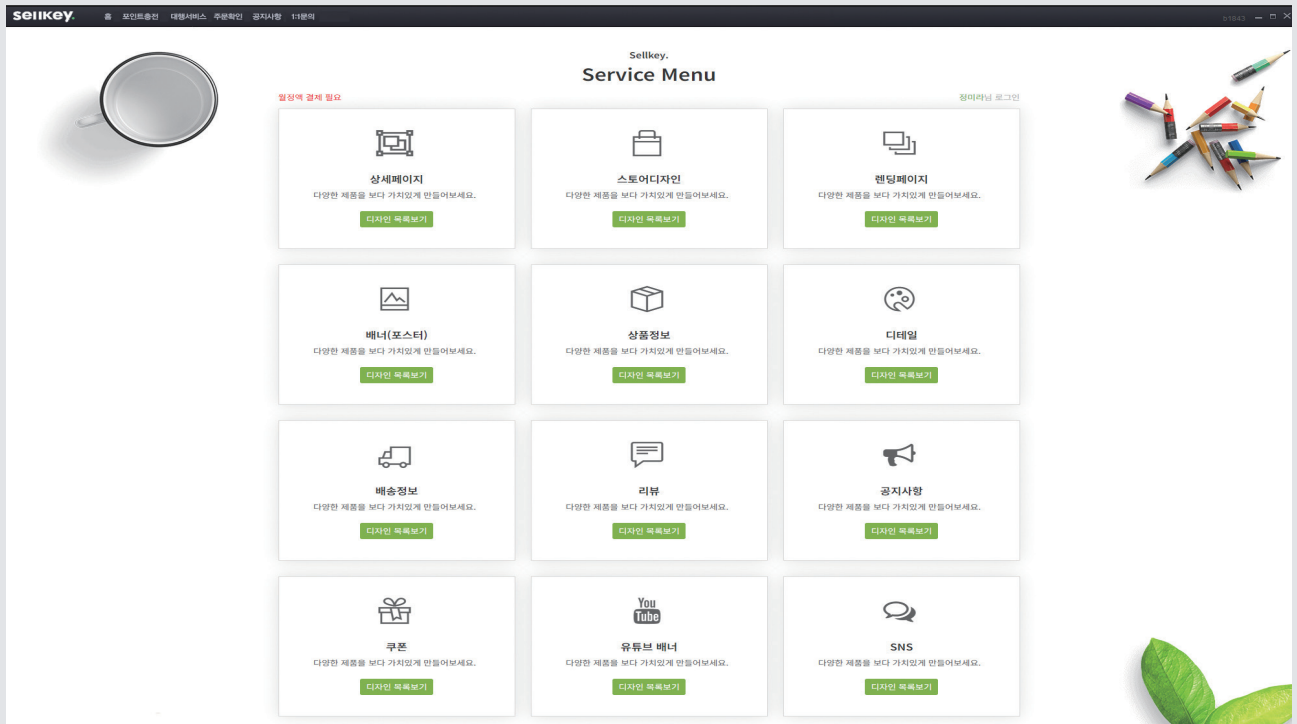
sellkey. 홈 포인트충전 대행서비스 주문확인 공지사항 1:1문의

Sellkey.
Service Menu

월정액 결제 필요
장미라님 로그인

상세페이지
다양한 제품을 보다 가치있게 만들어보세요.
디자인 목록보기

스토어디자인
다양한 제품을 보다 가치있게 만들어보세요.
디자인 목록보기

렌딩페이지
다양한 제품을 보다 가치있게 만들어보세요.
디자인 목록보기

배너(포스터)
다양한 제품을 보다 가치있게 만들어보세요.
디자인 목록보기

상품정보
다양한 제품을 보다 가치있게 만들어보세요.
디자인 목록보기

디테일
다양한 제품을 보다 가치있게 만들어보세요.
디자인 목록보기

배송정보
다양한 제품을 보다 가치있게 만들어보세요.
디자인 목록보기

리뷰
다양한 제품을 보다 가치있게 만들어보세요.
디자인 목록보기

공지사항
다양한 제품을 보다 가치있게 만들어보세요.
디자인 목록보기

쿠폰
다양한 제품을 보다 가치있게 만들어보세요.
디자인 목록보기

You Tube
유튜브 배너
다양한 제품을 보다 가치있게 만들어보세요.
디자인 목록보기

SNS
다양한 제품을 보다 가치있게 만들어보세요.
디자인 목록보기